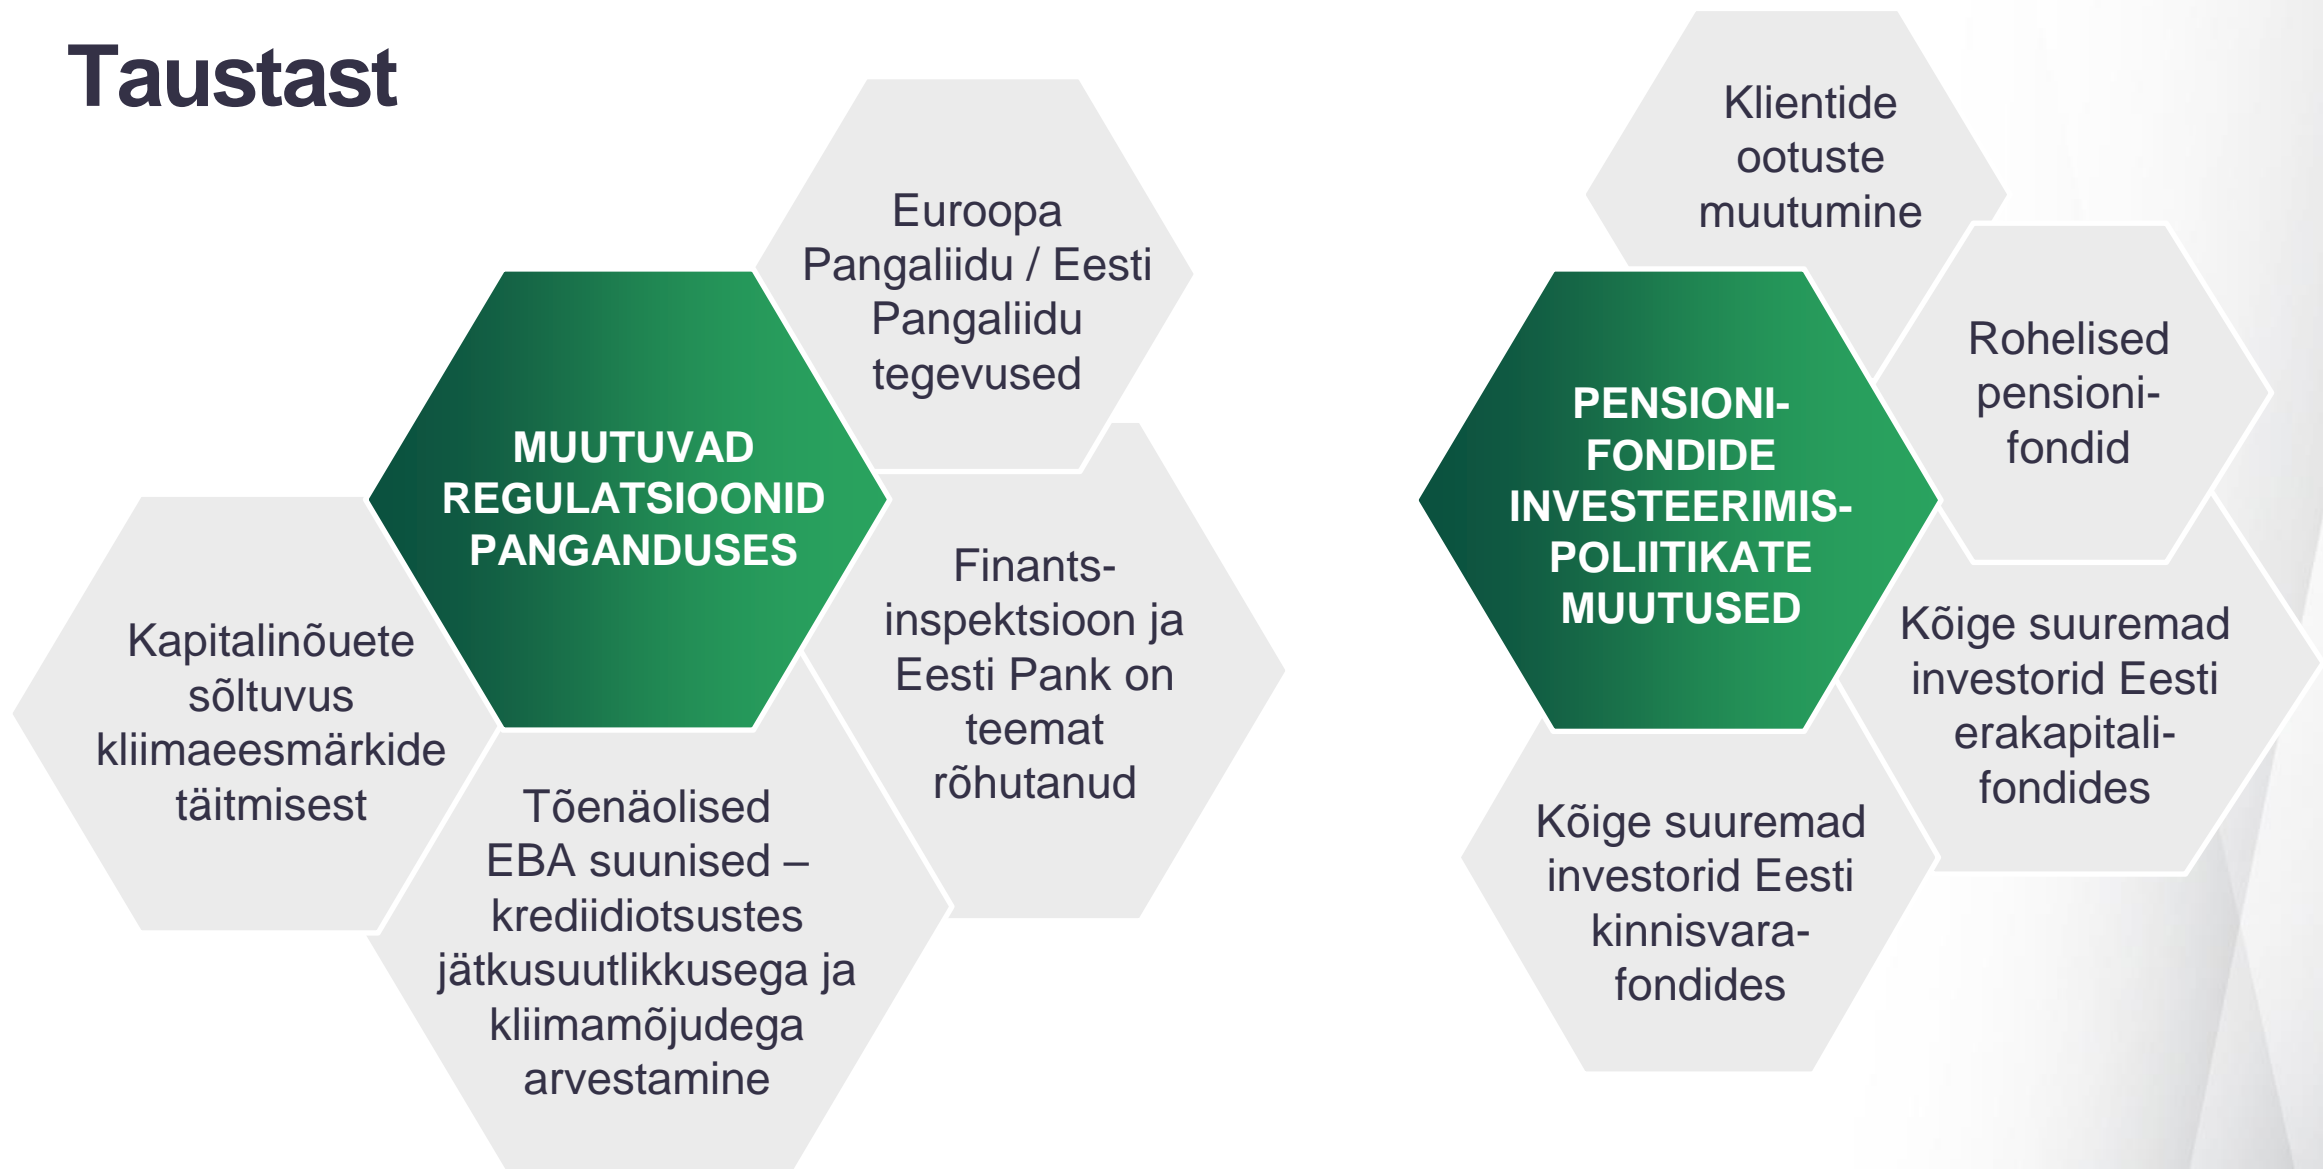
Taustast

MUUTUVAD REGULATSIOONID PANGANDUSES

Euroopa Pangaliidu / Eesti Pangaliidu tegevused

Finantsinspektsioon ja Eesti Pank on teemat rõhutanud

Tõenäolised EBA suunised – krediidiotsustes jätkusuutlikkusega ja kliimamõjudega arvestamine

Kapitalinõuete sõltuvus kliimaeesmärkide täitmisest

PENSIONIFONDIDE INVESTEERIMISPOLIITIKATE MUUTUSED

Klientide ootuste muutumine

Rohelised pensionifondid

Kõige suuremad investorid Eesti erakapitalifondides

Kõige suuremad investorid Eesti kinnisvarafondides